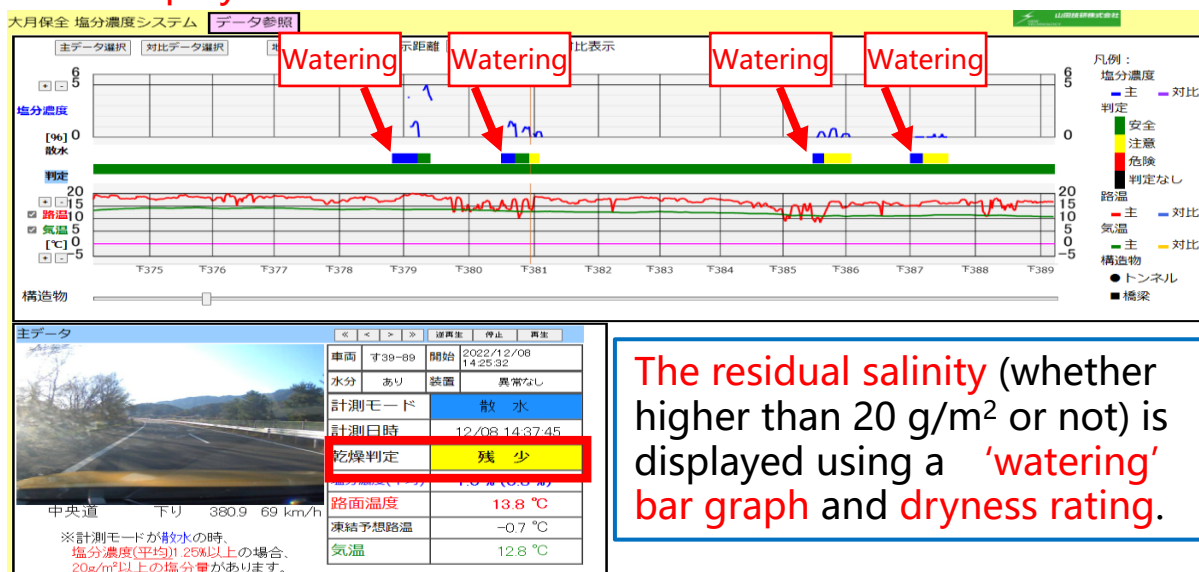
大月保全 塩分濃度システム データ参照

山田技研株式会社

主データ選択 対比データ選択 示距離 対比表示

Watering Watering Watering Watering

6 5 0 6 5 0

塩分濃度 [%] 散水 判定

20 15 10 5 0 -5

路温 気温 [℃]

20 15 10 5 0 -5

T375 T376 T377 T378 T379 T380 T381 T382 T383 T384 T385 T386 T387 T388 T389

構造物

凡例：
塩分濃度
主 対比
判定
安全
注意
危険
判定なし
路温
主 対比
気温
主 対比
構造物
トンネル
橋梁

主データ

« < > » 逆再生 停止 再生

中央道 下り 380.9 69 km/h

| 車両 | す39-89 | 開始 | 2022/12/08 14:25:32 |
|---|---|---|---|
| 水分 | あり | 装置 | 異常なし |
| 計測モード | | 散 水 | |
| 計測日時 | | 12/08 14:37:45 | |
| 乾燥判定 | | 残 少 | |
| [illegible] | | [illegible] | |
| 路面温度 | | 13.8 ℃ | |
| 凍結予想路温 | | -0.7 ℃ | |
| 気温 | | 12.8 ℃ | |

※計測モードが散水の時、塩分濃度(平均)1.25%以上の場合、20g/m²以上の塩分量があります。

The residual salinity (whether higher than 20 g/m$^2$ or not) is displayed using a ‘watering’ bar graph and dryness rating.